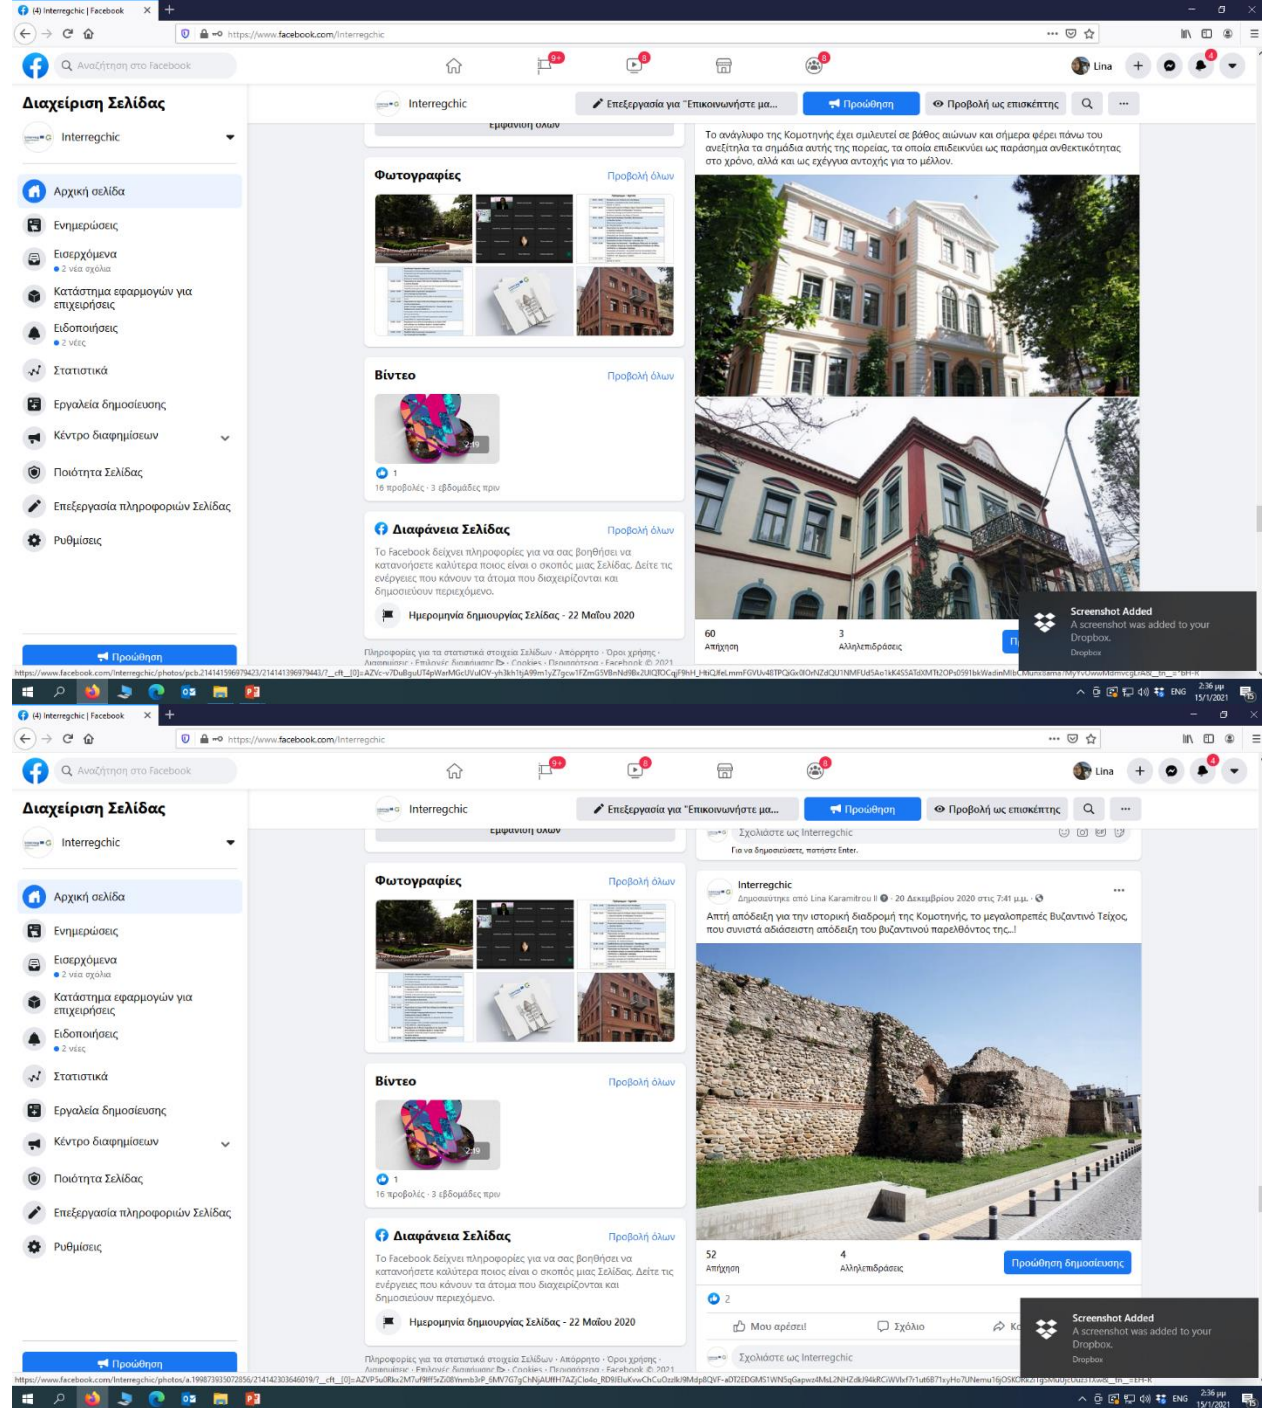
(4) Interregchic | Facebook
https://www.facebook.com/Interregchic
Αναζήτηση στο Facebook
9+
Lina
4

Διαχείριση Σελίδας
Interregchic
Αρχική σελίδα
Ενημερώσεις
Εισερχόμενα
2 νέα σχόλια
Κατάστημα εφαρμογών για επιχειρήσεις
Ειδοποιήσεις
2 νέες
Στατιστικά
Εργαλεία δημοσίευσης
Κέντρο διαφημίσεων
Ποιότητα Σελίδας
Επεξεργασία πληροφοριών Σελίδας
Ρυθμίσεις
Προώθηση

Interregchic
Επεξεργασία για "Επικοινωνήστε μα...
Προώθηση
Προβολή ως επισκέπτης

Φωτογραφίες
Προβολή όλων

Βίντεο
Προβολή όλων
2:19
1
16 προβολές · 3 εβδομάδες πριν

Διαφάνεια Σελίδας
Προβολή όλων
Το Facebook δείχνει πληροφορίες για να σας βοηθήσει να κατανοήσετε καλύτερα ποιος είναι ο σκοπός μιας Σελίδας. Δείτε τις ενέργειες που κάνουν τα άτομα που διαχειρίζονται και δημοσιεύουν περιεχόμενο.
Ημερομηνία δημιουργίας Σελίδας - 22 Μαΐου 2020

Πληροφορίες για τα στατιστικά στοιχεία Σελίδων · Απόρρητο · Όροι χρήσης · Διαφημίσεις · Επιλογές διαφήμισης · Cookies · Περισσότερα · Facebook © 2021

Το ανάγλυφο της Κομοτηνής έχει σμιλευτεί σε βάθος αιώνων και σήμερα φέρει πάνω του ανεξίτηλα τα σημάδια αυτής της πορείας, τα οποία επιδεικνύει ως παράσημα ανθεκτικότητας στο χρόνο, αλλά και ως εχέγγυα αντοχής για το μέλλον.

60
Απήχηση
3
Αλληλεπιδράσεις

Screenshot Added
A screenshot was added to your Dropbox.
Dropbox

ENG 2:36 μμ 15/1/2021

(4) Interregchic | Facebook
https://www.facebook.com/Interregchic

Σχολιάστε ως Interregchic
Για να δημοσιεύσετε, πατήστε Enter.

Interregchic
Δημοσιευτής από Lina Karamitrou · 20 Δεκεμβρίου 2020 στις 7:41 μ.μ.
Απτή απόδειξη για την ιστορική διαδρομή της Κομοτηνής, το μεγαλοπρεπές Βυζαντινό Τείχος, που συνιστά αδιάσειστη απόδειξη του βυζαντινού παρελθόντος της..!

52
Απήχηση
4
Αλληλεπιδράσεις
Προώθηση δημοσίευσης
2
Μου αρέσει!
Σχόλιο
Σχολιάστε ως Interregchic

Screenshot Added
A screenshot was added to your Dropbox.
Dropbox

ENG 2:36 μμ 15/1/2021